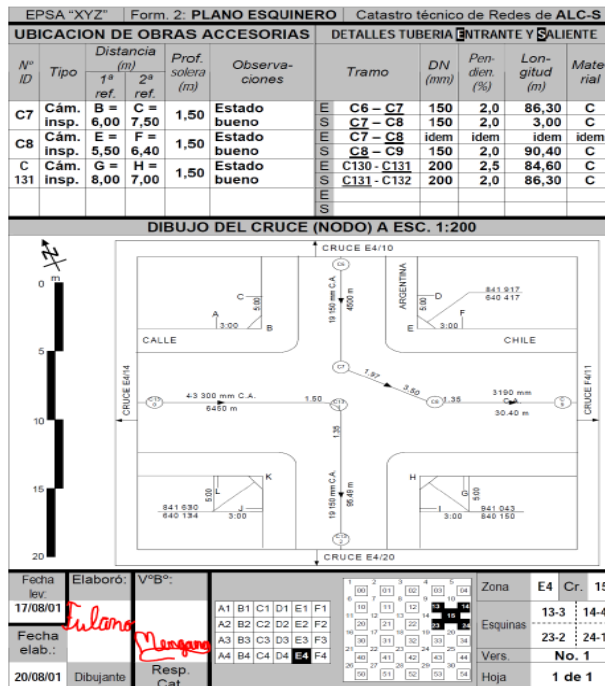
EPSA "XYZ" Form. 2: PLANO ESQUINERO Catastro técnico de Redes de ALC-S

UBICACION DE OBRAS ACCESORIAS | DETALLES TUBERIA ENTRANTE Y SALIENTE

| Nº ID | Tipo | Distancia (m) 1ª ref. | Distancia (m) 2ª ref. | Prof. solera (m) | Observaciones | | Tramo | DN (mm) | Pendien. (%) | Longitud (m) | Material |
|---|---|---|---|---|---|---|---|---|---|---|---|
| C7 | Cám. insp. | B = 6,00 | C = 7,50 | 1,50 | Estado bueno | E | C6 – C7 | 150 | 2,0 | 86,30 | C |
| | | | | | | S | C7 – C8 | 150 | 2,0 | 3,00 | C |
| C8 | Cám. insp. | E = 5,50 | F = 6,40 | 1,50 | Estado bueno | E | C7 – C8 | idem | idem | idem | idem |
| | | | | | | S | C8 – C9 | 150 | 2,0 | 90,40 | C |
| C 131 | Cám. insp. | G = 8,00 | H = 7,00 | 1,50 | Estado bueno | E | C130 - C131 | 200 | 2,5 | 84,60 | C |
| | | | | | | S | C131 - C132 | 200 | 2,0 | 86,30 | C |
| | | | | | | E | | | | | |
| | | | | | | S | | | | | |

DIBUJO DEL CRUCE (NODO) A ESC. 1:200

N
m
0
5
10
15
20

CRUCE E4/10
C6
19 150 mm C.A.
4600 m
ARGENTINA
C
A
3.00
5.00
B
D
841 917
640 417
F
E
3.00
5.00
CALLE
CHILE
C7
1.97
3.50
CRUCE E4/14
C5
4-3 300 mm C.A.
6450 m
1.50
C8
1.35
3190 mm
C.A.
30.40 m
C9
CRUCE F4/11
1.35
C131
19 150 mm C.A.
86.48 m
L
K
5.00
841 630
640 134
J
3.00
H
G
5.00
I
941 043
840 150
3.00
CRUCE E4/20

Fecha lev.: 17/08/01
Elaboró: Fulano
VºBº: Mengano
Fecha elab.: 20/08/01
Dibujante
Resp. Cat.

A1 B1 C1 D1 E1 F1
A2 B2 C2 D2 E2 F2
A3 B3 C3 D3 E3 F3
A4 B4 C4 D4 E4 F4

00 01 02 03 04
10 11 12 13 14
20 21 22 23 24
30 31 32 33 34
40 41 42 43 44
50 51 52 53 54

Zona E4 Cr. 15
Esquinas 13-3 14-4
23-2 24-1
Vers. No. 1
Hoja 1 de 1